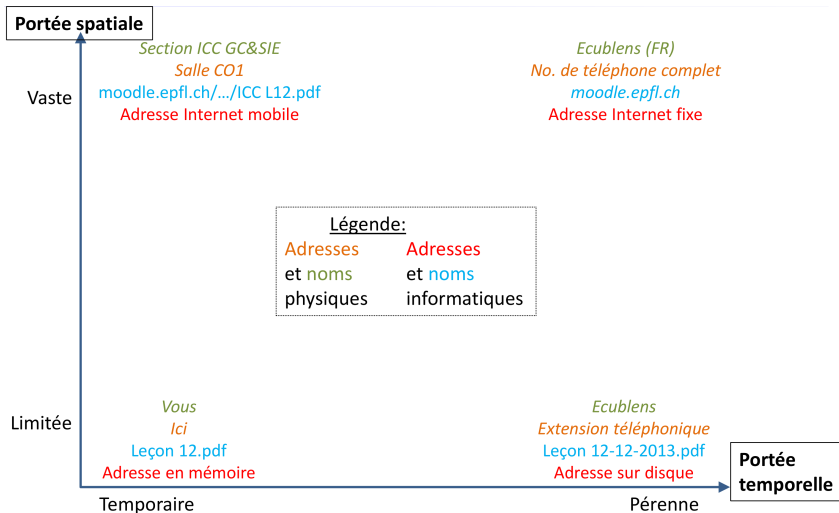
Portée spatiale

Section ICC GC&SIE
Salle CO1
moodle.epfl.ch/…/ICC L12.pdf
Adresse Internet mobile

Ecublens (FR)
No. de téléphone complet
moodle.epfl.ch
Adresse Internet fixe

Vaste

Légende:
Adresses et noms physiques
Adresses et noms informatiques

Limitée

Vous
Ici
Leçon 12.pdf
Adresse en mémoire

Ecublens
Extension téléphonique
Leçon 12-12-2013.pdf
Adresse sur disque

Portée temporelle

Temporaire
Pérenne